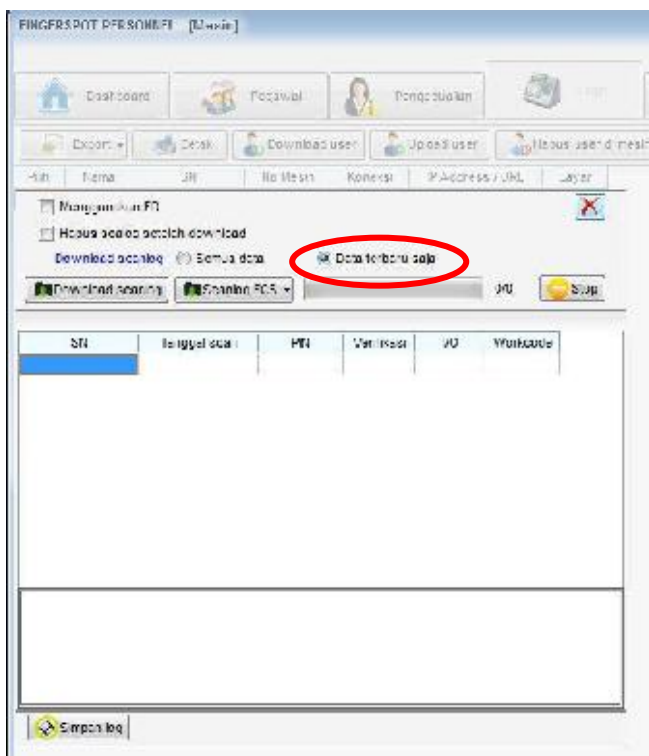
FINGERSPOT PERSONEL [Mesin]

Dashboard
Pegawai
Pengecualian

Export
Cetak
Download user
Upload user
Hapus user di mesin

Aktif | Nama | SN | No Mesin | Koneksi | IP Address / URL | Layar

Menggunakan FP
Hapus scanlog setelah download
Download scanlog
Semua data
Data terbaru saja
Download scanlog
Scanlog FCS
0%
Stop

| SN | Tanggal scan | PIN | Verifikasi | I/O | Workcode |
|---|---|---|---|---|---|
| | | | | | |

Simpan log